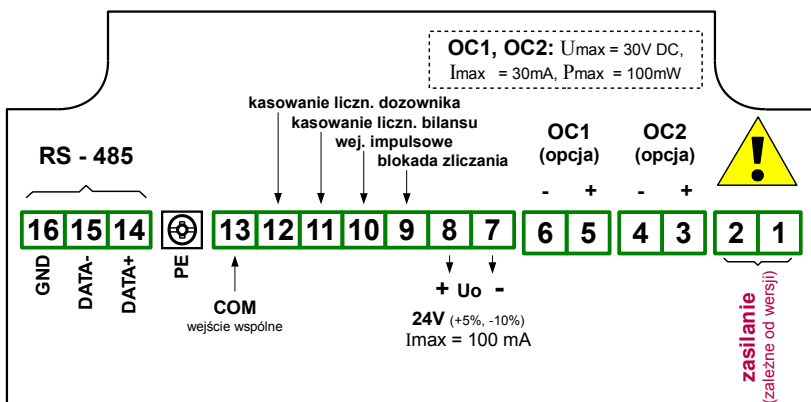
OC1, OC2: Umax = 30V DC,
Imax = 30mA, Pmax = 100mW

kasowanie liczn. dozownika
kasowanie liczn. bilansu
wej. impulsowe
blokada zliczania

RS - 485

OC1
(opcja)
- +

OC2
(opcja)
- +

!

16 15 14 13 12 11 10 9 8 7 6 5 4 3 2 1

GND
DATA-
DATA+
PE

COM
wejście wspólne

+ Uo -
24V (+5%, -10%)
Imax = 100 mA

zasilanie
(zależne od wersji)